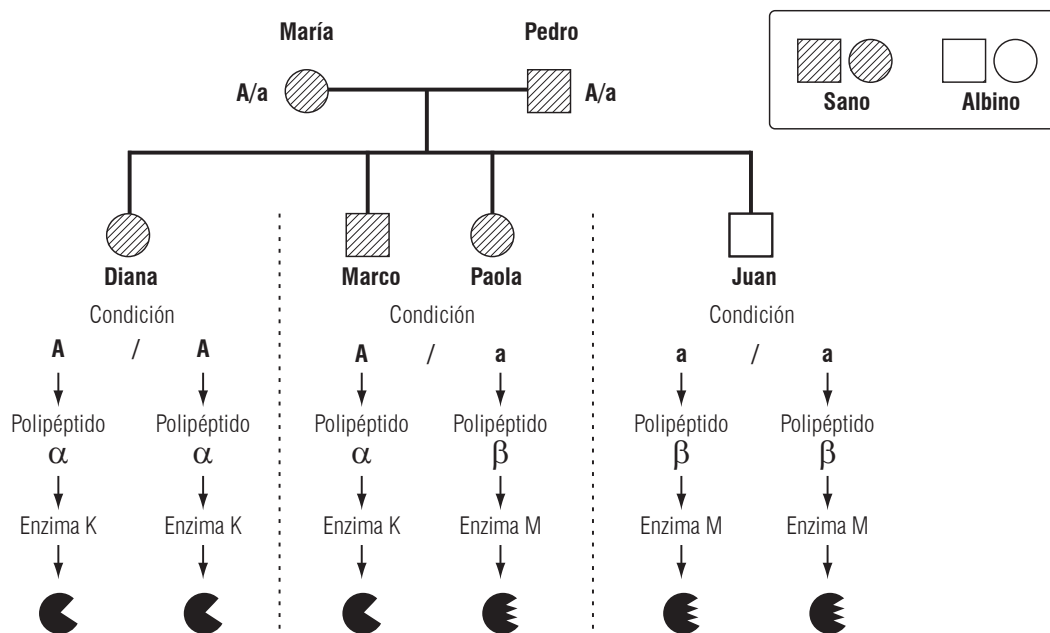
María

Pedro

A/a

A/a

Sano

Albino

Diana

Condición

A / A

Polipéptido $\alpha$

Polipéptido $\alpha$

Enzima K

Enzima K

Marco

Paola

Condición

A / a

Polipéptido $\alpha$

Polipéptido $\beta$

Enzima K

Enzima M

Juan

Condición

a / a

Polipéptido $\beta$

Polipéptido $\beta$

Enzima M

Enzima M